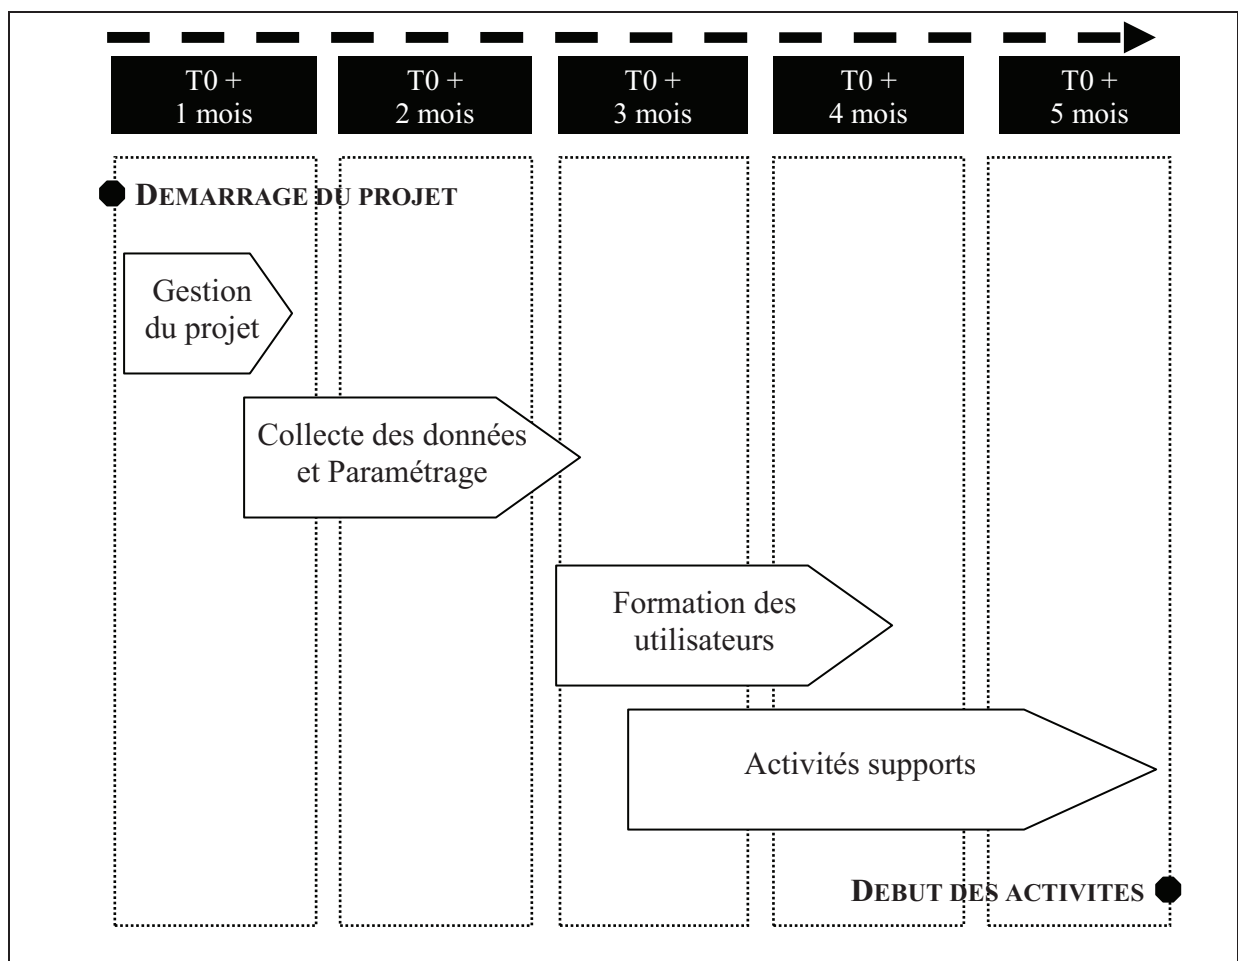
T0 + 1 mois

T0 + 2 mois

T0 + 3 mois

T0 + 4 mois

T0 + 5 mois

DEMARRAGE DU PROJET

Gestion du projet

Collecte des données et Paramétrage

Formation des utilisateurs

Activités supports

DEBUT DES ACTIVITES